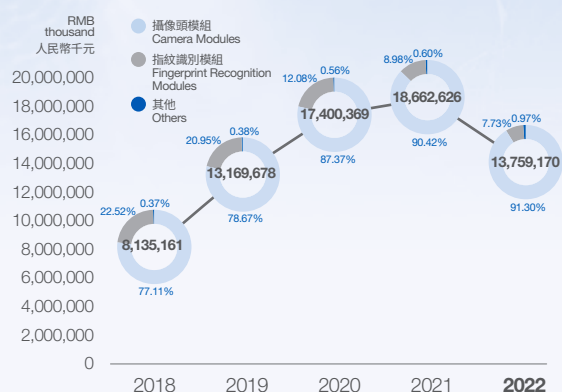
RMB
thousand
人民幣千元

攝像頭模組
Camera Modules

指紋識別模組
Fingerprint Recognition Modules

其他
Others

20,000,000
18,000,000
16,000,000
14,000,000
12,000,000
10,000,000
8,000,000
6,000,000
4,000,000
2,000,000
0

22.52% 0.37%
8,135,161
77.11%

20.95% 0.38%
13,169,678
78.67%

12.08% 0.56%
17,400,369
87.37%

8.98% 0.60%
18,662,626
90.42%

7.73% 0.97%
13,759,170
91.30%

2018
2019
2020
2021
2022